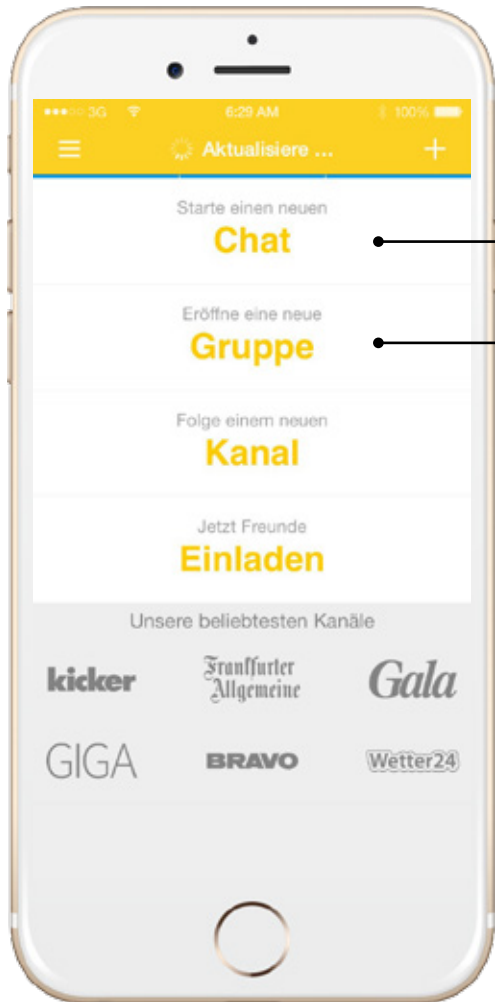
●●●○○ 3G 6:29 AM 100%

Aktualisiere ...

Starte einen neuen
Chat

Eröffne eine neue
Gruppe

Folge einem neuen
Kanal

Jetzt Freunde
Einladen

Unsere beliebtesten Kanäle

kicker

Frankfurter Allgemeine

Gala

GIGA

BRAVO

Wetter24